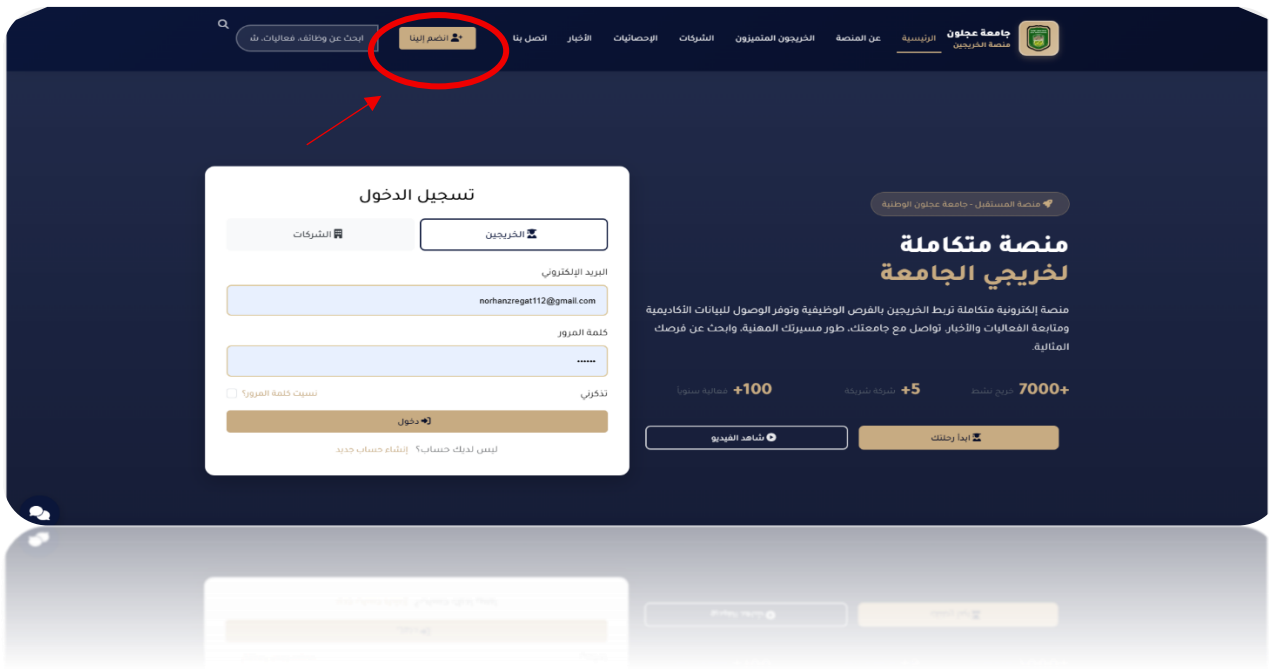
جامعة عجلون
منصة الخريجين

الرئيسية عن المنصة الخريجون المتميزون الشركات الإحصائيات الأخبار اتصل بنا

انضم إلينا

ابحث عن وظائف، فعاليات، ش

منصة المستقبل - جامعة عجلون الوطنية

منصة متكاملة
لخريجي الجامعة

منصة إلكترونية متكاملة تربط الخريجين بالفرص الوظيفية وتوفر الوصول للبيانات الأكاديمية ومتابعة الفعاليات والأخبار. تواصل مع جامعتك، طور مسيرتك المهنية، وابحث عن فرصك المثالية.

+7000 خريج نشط
+5 شركة شريكة
+100 فعالية سنوياً

ابدأ رحلتك
شاهد الفيديو

تسجيل الدخول

الخريجين
الشركات

البريد الإلكتروني
norhanzregat112@gmail.com

كلمة المرور
••••••

تذكرني
نسيت كلمة المرور؟

دخول

ليس لديك حساب؟ إنشاء حساب جديد